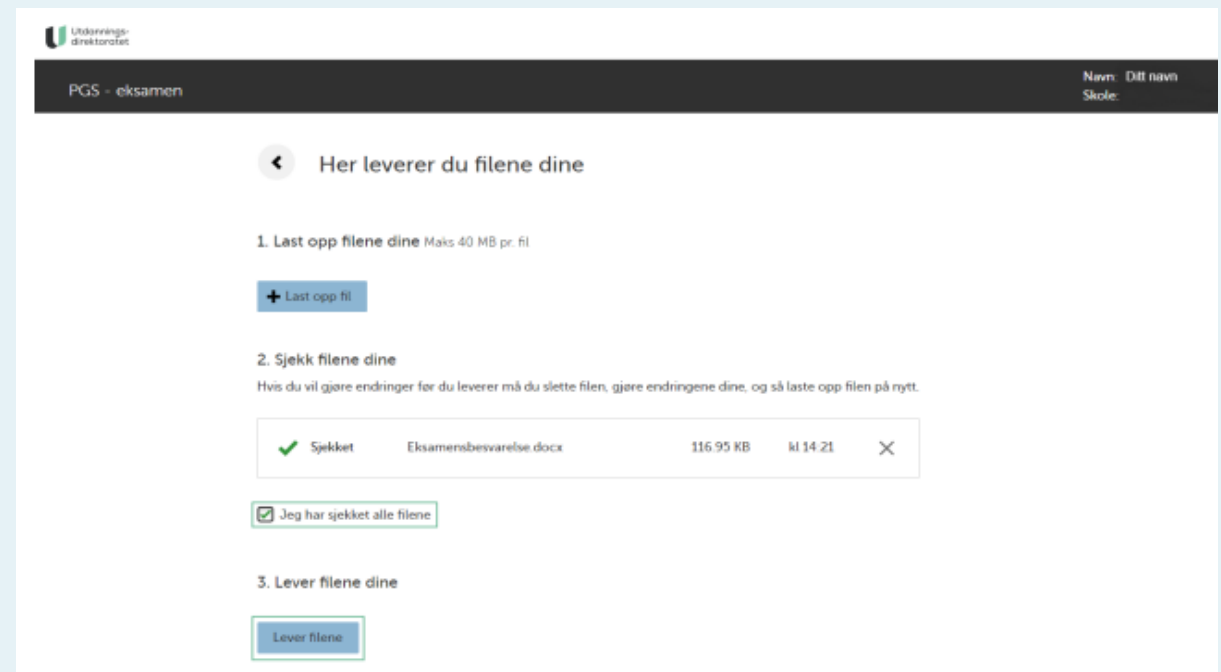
Utdannings-
direktoratet

PGS - eksamen

Navn: Ditt navn
Skole:

Her leverer du filene dine

1. Last opp filene dine Maks 40 MB pr. fil

+ Last opp fil

2. Sjekk filene dine
Hvis du vil gjøre endringer før du leverer må du slette filen, gjøre endringene dine, og så laste opp filen på nytt.

| Sjekket | Eksamensbesvarelse.docx | 116.95 KB | kl 14:21 | ✕ |
|---|---|---|---|---|

Jeg har sjekket alle filene

3. Lever filene dine

Lever filene